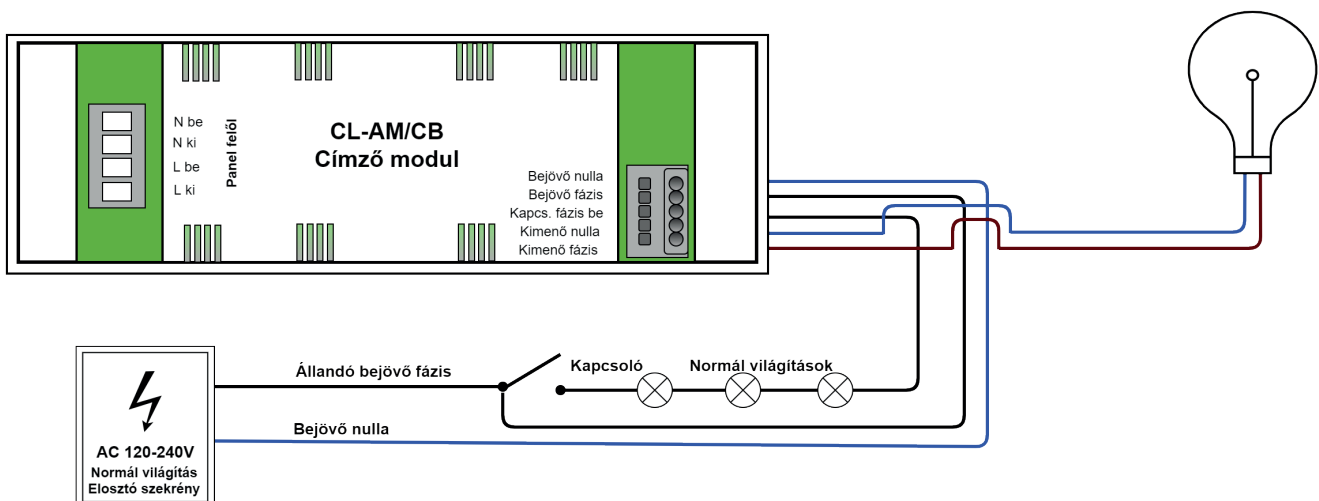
N be
N ki
L be
L ki

Panel felől

CL-AM/CB
Címző modul

Bejövő nulla
Bejövő fázis
Kapcs. fázis be
Kimenő nulla
Kimenő fázis

Állandó bejövő fázis

Kapcsoló

Normál világítások

Bejövő nulla

AC 120-240V
Normál világítás
Elosztó szekrény